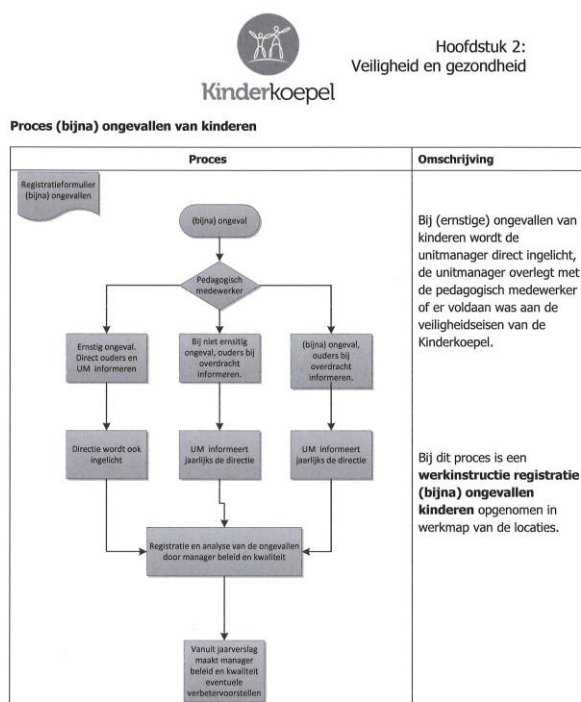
Kinderkoepel

Hoofdstuk 2:
Veiligheid en gezondheid

Proces (bijna) ongevallen van kinderen

| Proces | Omschrijving |
|---|---|
| Registratieformulier (bijna) ongevallen<br><br>(bijna) ongeval<br><br>Pedagogisch medewerker<br><br>Ernstig ongeval. Direct ouders en UM informeren<br><br>Bij niet ernstig ongeval, ouders bij overdracht informeren.<br><br>(bijna) ongeval, ouders bij overdracht informeren.<br><br>Directie wordt ook ingelicht<br><br>UM informeert jaarlijks de directie<br><br>UM informeert jaarlijks de directie<br><br>Registratie en analyse van de ongevallen door manager beleid en kwaliteit<br><br>Vanuit jaarverslag maakt manager beleid en kwaliteit eventuele verbetervoorstellen | Bij (ernstige) ongevallen van kinderen wordt de unitmanager direct ingelicht, de unitmanager overlegt met de pedagogisch medewerker of er voldaan was aan de veiligheidseisen van de Kinderkoepel.<br><br>Bij dit proces is een **werkinstructie registratie (bijna) ongevallen kinderen** opgenomen in werkmap van de locaties. |